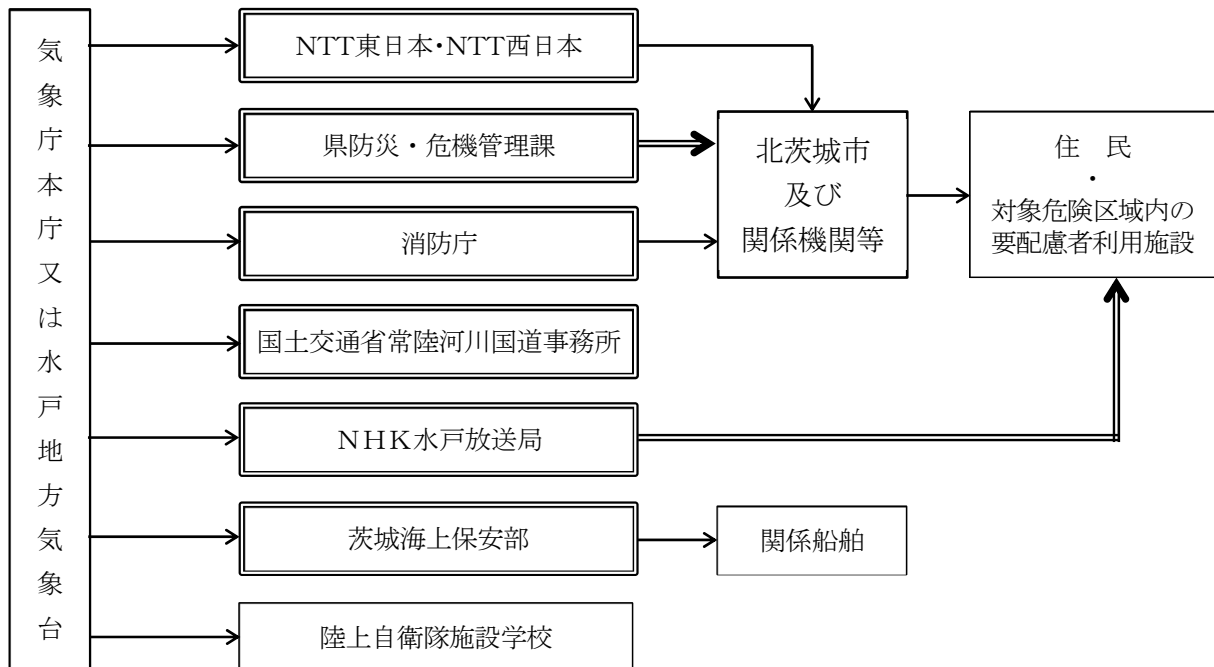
気象庁本庁又は水戸地方気象台

NTT東日本・NTT西日本

県防災・危機管理課

消防庁

国土交通省常陸河川国道事務所

NHK水戸放送局

茨城海上保安部

陸上自衛隊施設学校

北茨城市
及び
関係機関等

関係船舶

住　民
・
対象危険区域内の
要配慮者利用施設